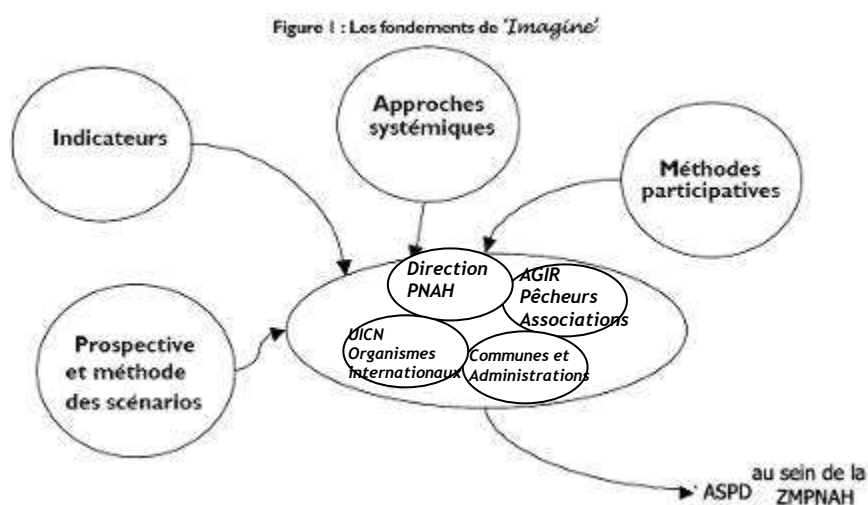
Figure 1 : Les fondements de 'Imagine'

Indicateurs

Approches systémiques

Méthodes participatives

Direction PNAH

AGIR Pêcheurs Associations

UICN Organismes Internationaux

Communes et Administrations

Prospective et méthode des scénarios

ASPD au sein de la ZMPNAH